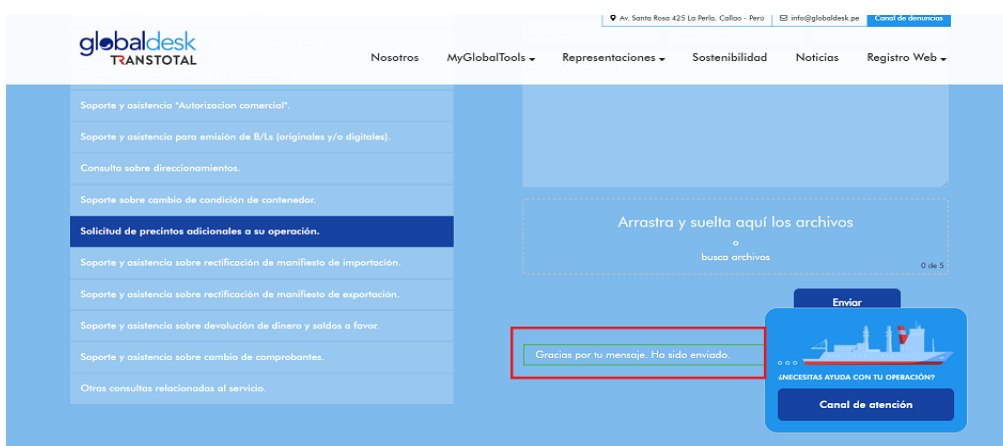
Av. Santa Rosa 425 La Perla, Callao - Perú
info@globaldesk.pe
Canal de denuncias

globaldesk
TRANSTOTAL

Nosotros
MyGlobalTools
Representaciones
Sostenibilidad
Noticias
Registro Web

Soporte y asistencia "Autorizacion comercial".
Soporte y asistencia para emisión de B/Ls (originales y/o digitales).
Consulta sobre direccionamientos.
Soporte sobre cambio de condición de contenedor.
Solicitud de precintos adicionales a su operación.
Soporte y asistencia sobre rectificación de manifiesto de importación.
Soporte y asistencia sobre rectificación de manifiesto de exportación.
Soporte y asistencia sobre devolución de dinero y saldos a favor.
Soporte y asistencia sobre cambio de comprobantes.
Otras consultas relacionados al servicio.

Arrastra y suelta aquí los archivos
o
busca archivos
0 de 5

Enviar

Gracias por tu mensaje. Ha sido enviado.

¿NECESITAS AYUDA CON TU OPERACIÓN?
Canal de atención